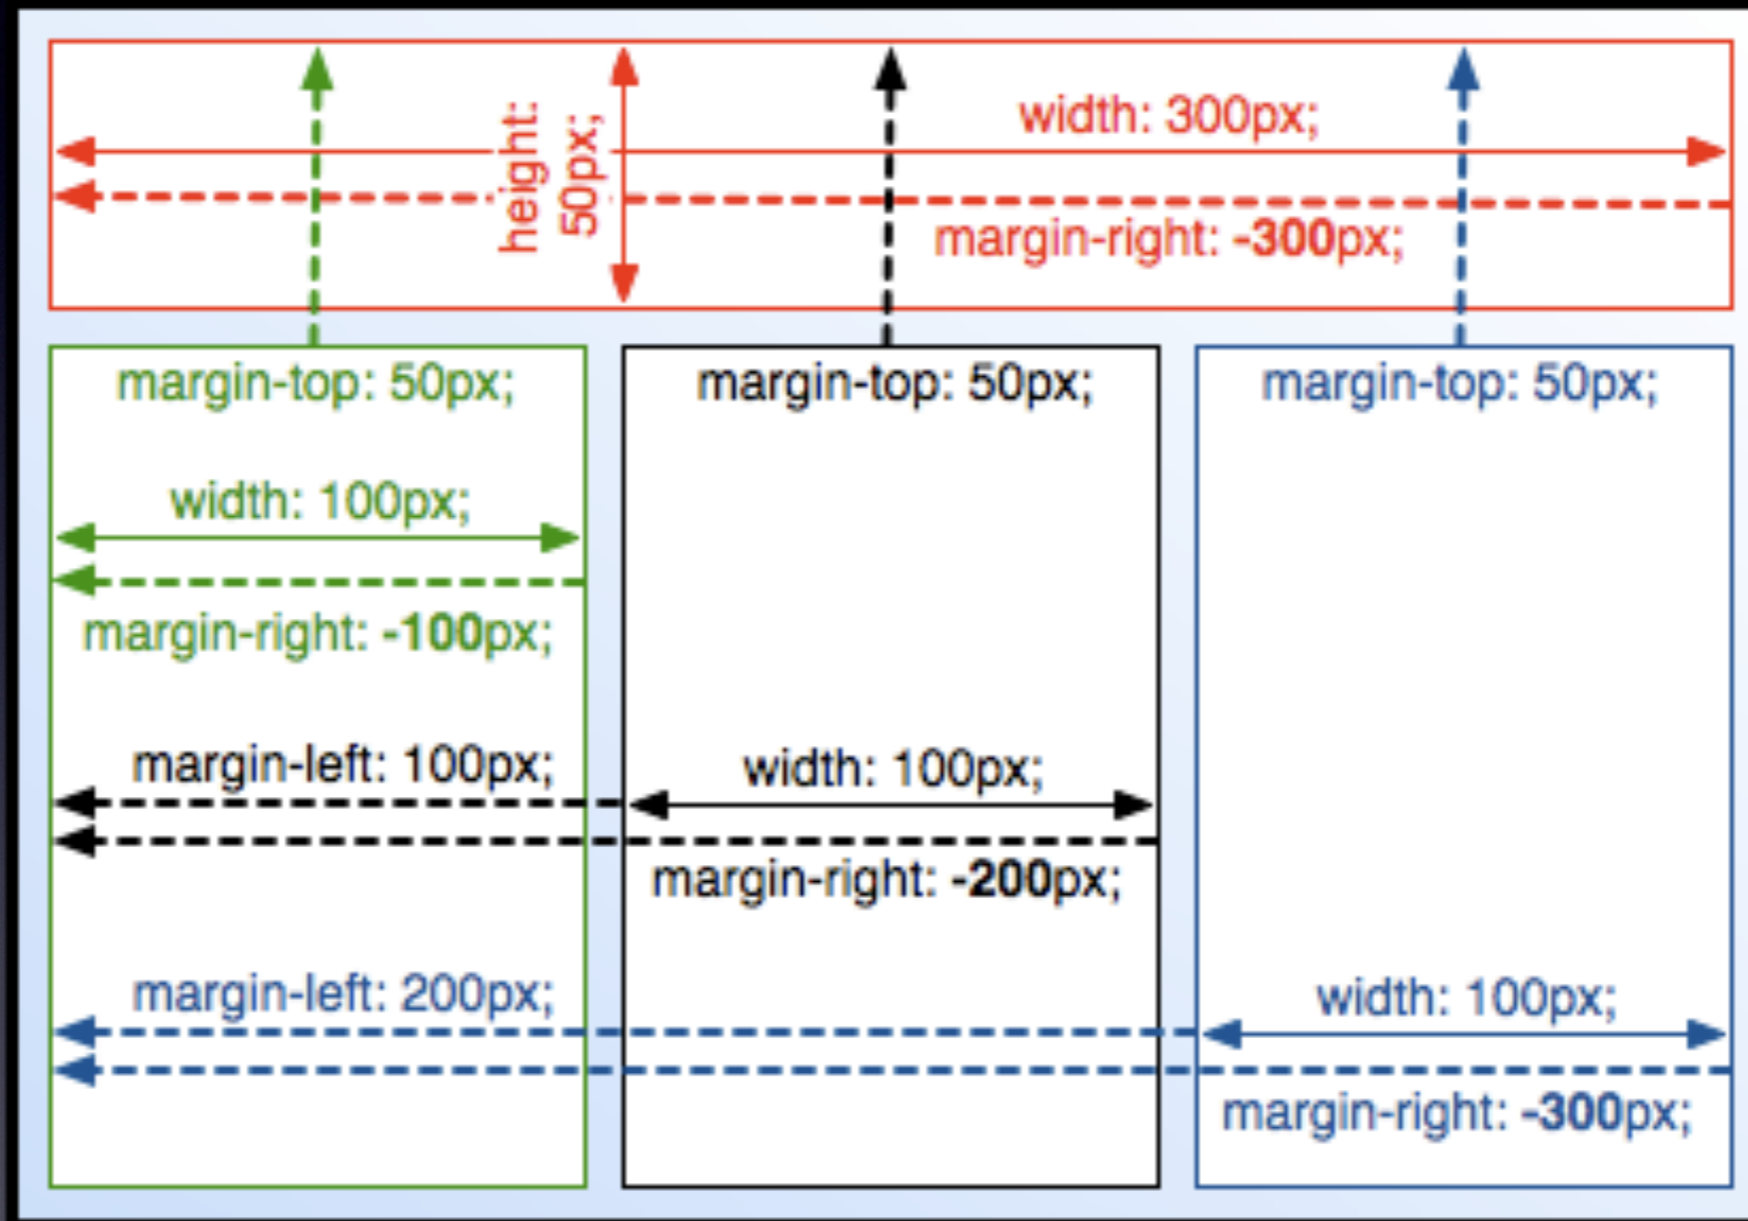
height: 50px;

width: 300px;

margin-right: -300px;

margin-top: 50px;

width: 100px;

margin-right: -100px;

margin-left: 100px;

margin-left: 200px;

margin-top: 50px;

width: 100px;

margin-right: -200px;

margin-top: 50px;

width: 100px;

margin-right: -300px;